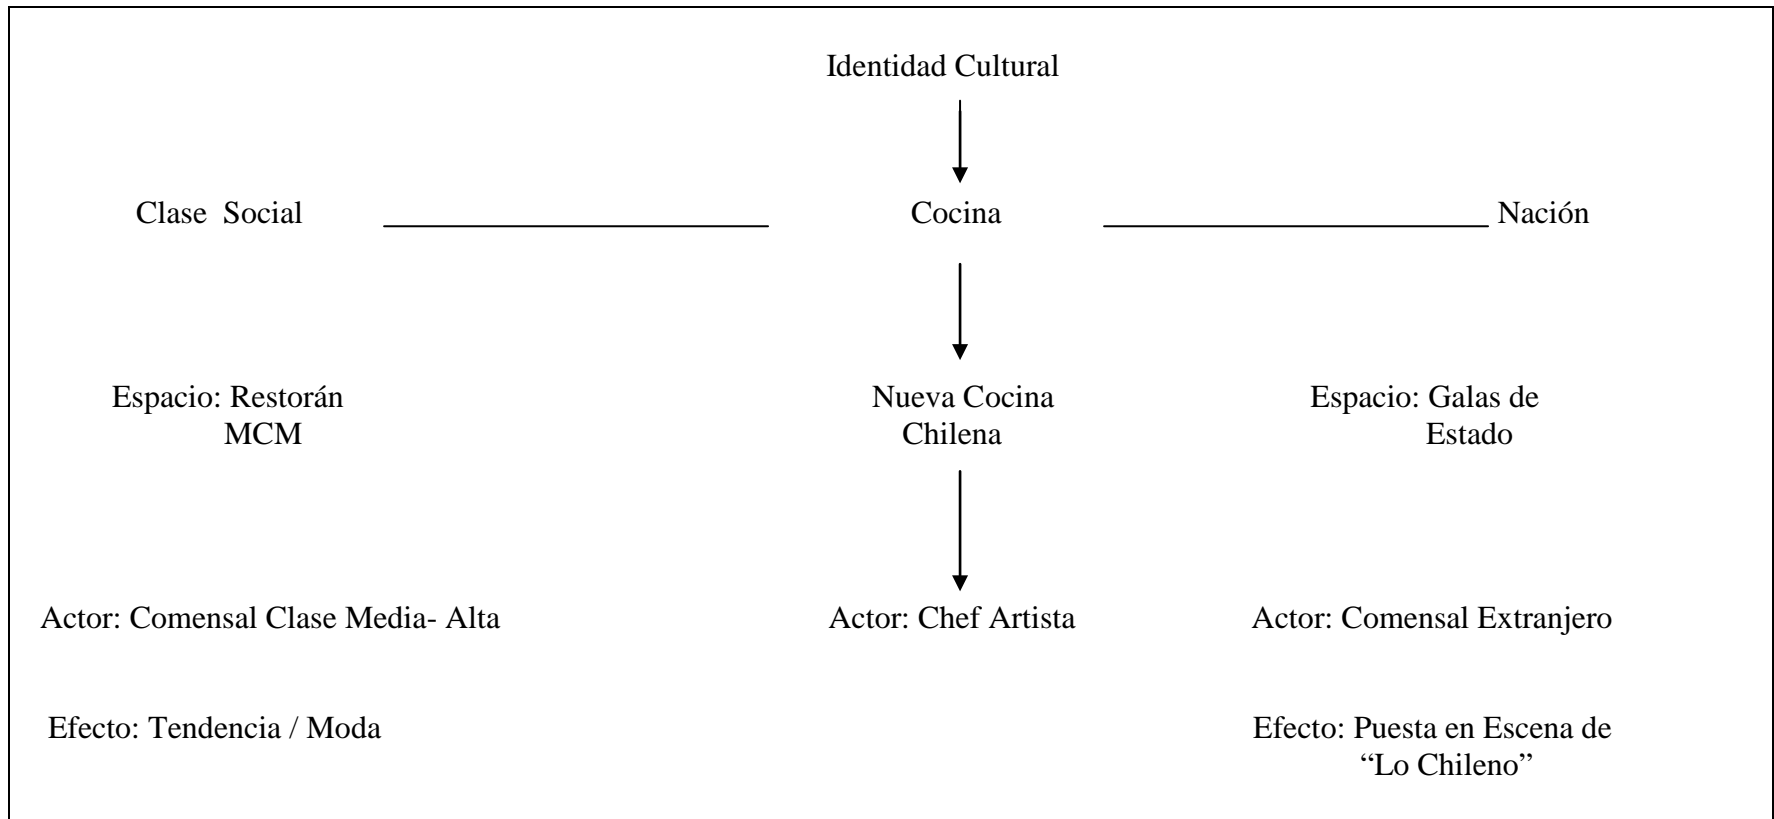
Identidad Cultural

Clase Social

Cocina

Nación

Espacio: Restorán MCM

Nueva Cocina Chilena

Espacio: Galas de Estado

Actor: Comensal Clase Media- Alta

Actor: Chef Artista

Actor: Comensal Extranjero

Efecto: Tendencia / Moda

Efecto: Puesta en Escena de "Lo Chileno"